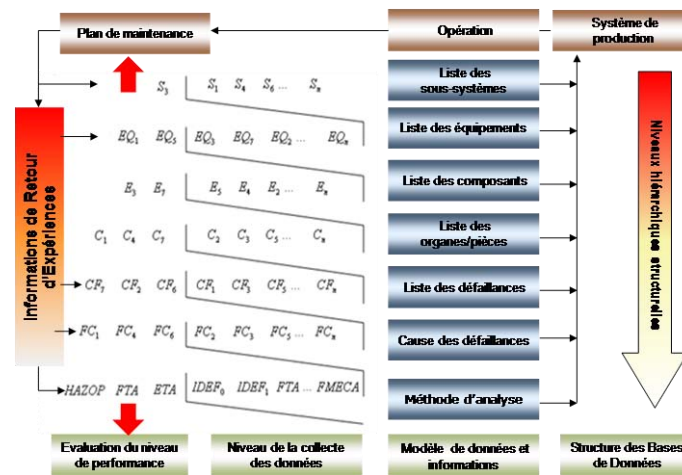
Plan de maintenance

Opération

Système de production

Informations de Retour d'Expériences

$S_3$ | $S_1$ $S_4$ $S_6$ ... $S_n$

Liste des sous-systèmes

$EQ_1$ $EQ_5$ | $EQ_3$ $EQ_7$ $EQ_2$ ... $EQ_n$

Liste des équipements

$E_3$ $E_7$ | $E_5$ $E_4$ $E_2$ ... $E_n$

Liste des composants

$C_1$ $C_4$ $C_7$ | $C_2$ $C_3$ $C_5$ ... $C_n$

Liste des organes/pièces

$CF_7$ $CF_2$ $CF_6$ | $CF_1$ $CF_3$ $CF_5$ ... $CF_n$

Liste des défaillances

$FC_1$ $FC_4$ $FC_6$ | $FC_2$ $FC_3$ $FC_5$ ... $FC_n$

Cause des défaillances

HAZOP FTA ETA | $IDEF_0$ $IDEF_1$ FTA ... FMECA

Méthode d'analyse

Niveaux hiérarchiques structurelles

Evaluation du niveau de performance

Niveau de la collecte des données

Modèle de données et informations

Structure des Bases de Données